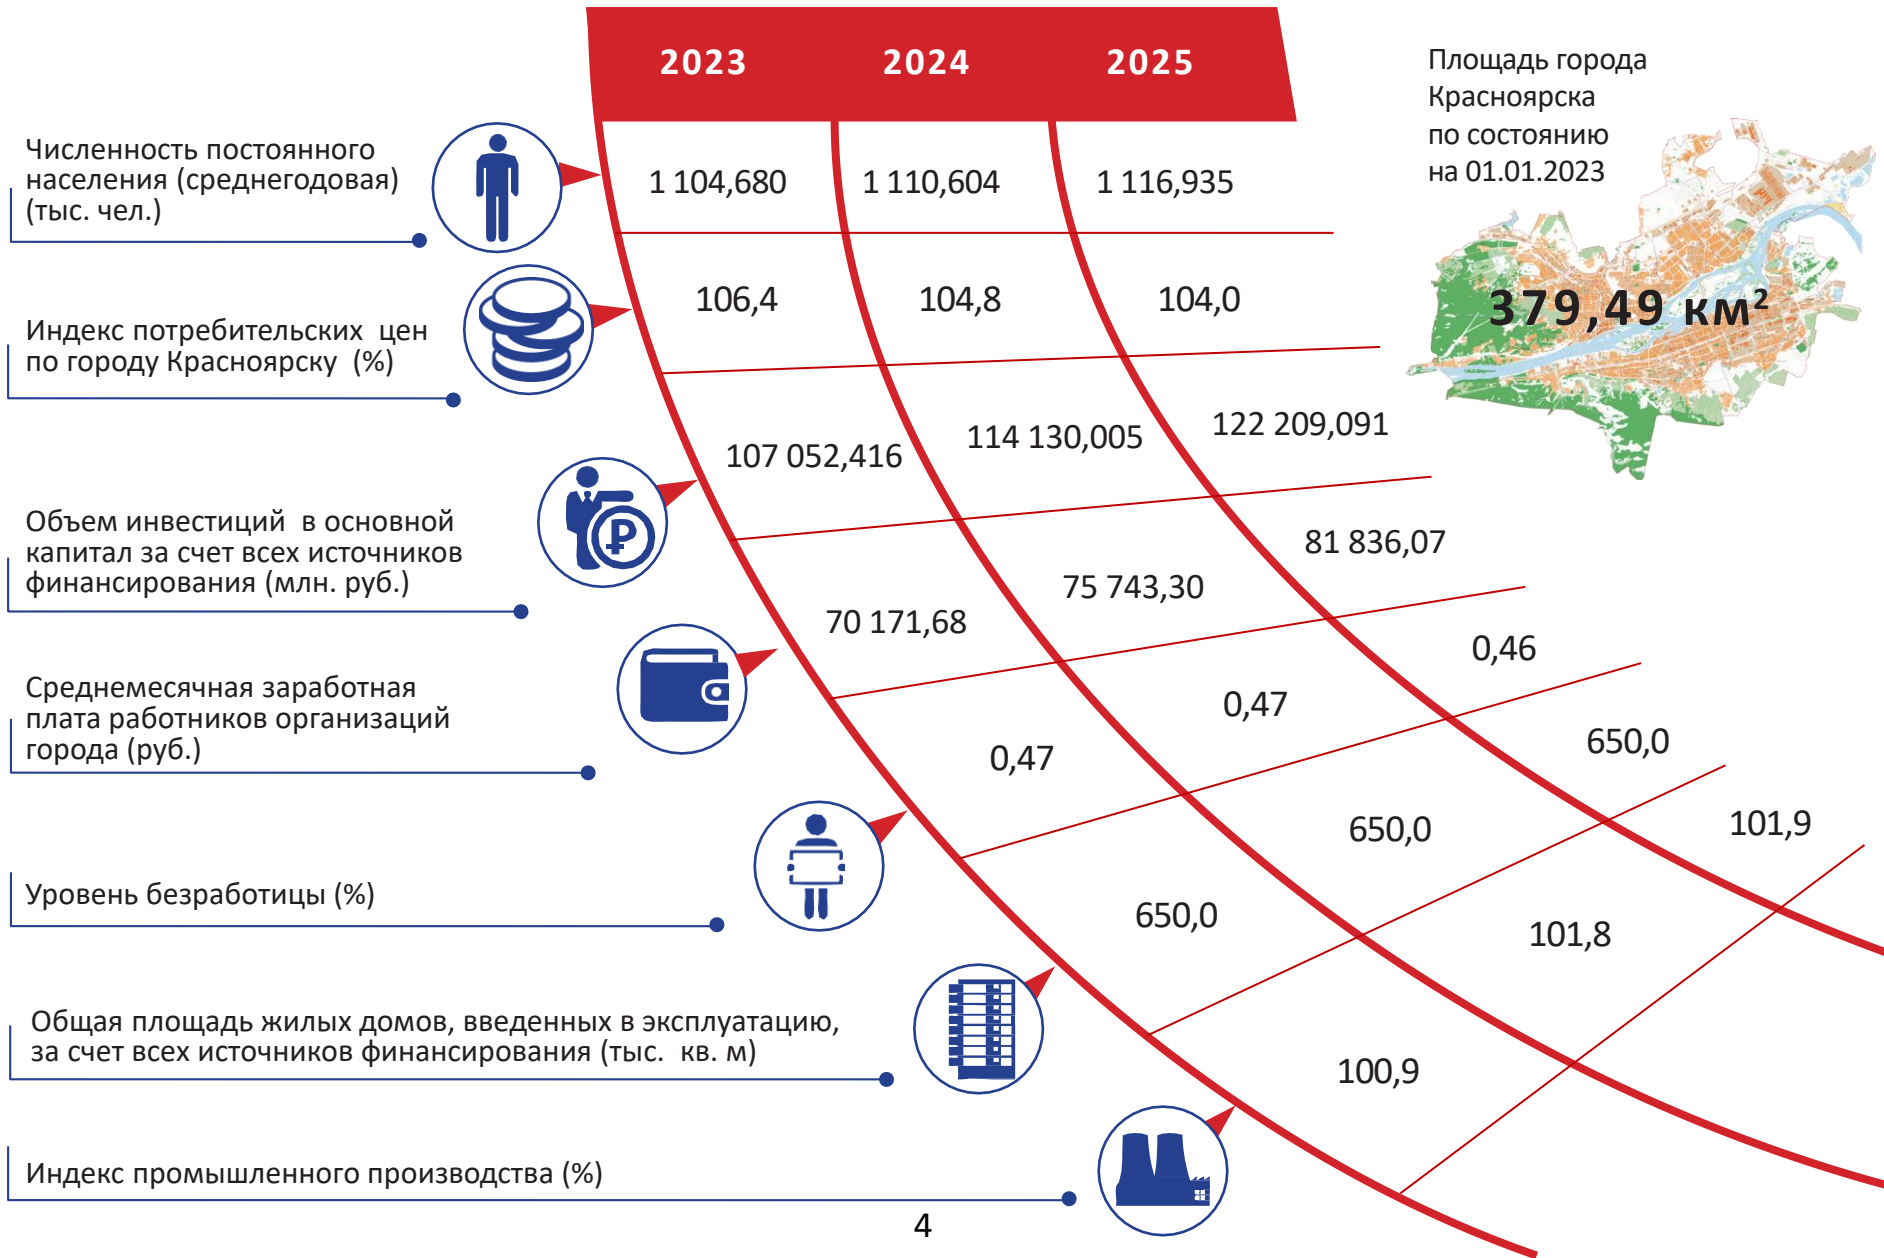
| | 2023 | 2024 | 2025 |
|---|---|---|---|
| Численность постоянного населения (среднегодовая) (тыс. чел.) | 1 104,680 | 1 110,604 | 1 116,935 |
| Индекс потребительских цен по городу Красноярску (%) | 106,4 | 104,8 | 104,0 |
| Объем инвестиций в основной капитал за счет всех источников финансирования (млн. руб.) | 107 052,416 | 114 130,005 | 122 209,091 |
| Среднемесячная заработная плата работников организаций города (руб.) | 70 171,68 | 75 743,30 | 81 836,07 |
| Уровень безработицы (%) | 0,47 | 0,47 | 0,46 |
| Общая площадь жилых домов, введенных в эксплуатацию, за счет всех источников финансирования (тыс. кв. м) | 650,0 | 650,0 | 650,0 |
| Индекс промышленного производства (%) | 100,9 | 101,8 | 101,9 |

Площадь города Красноярска по состоянию на 01.01.2023

379,49 км²

4